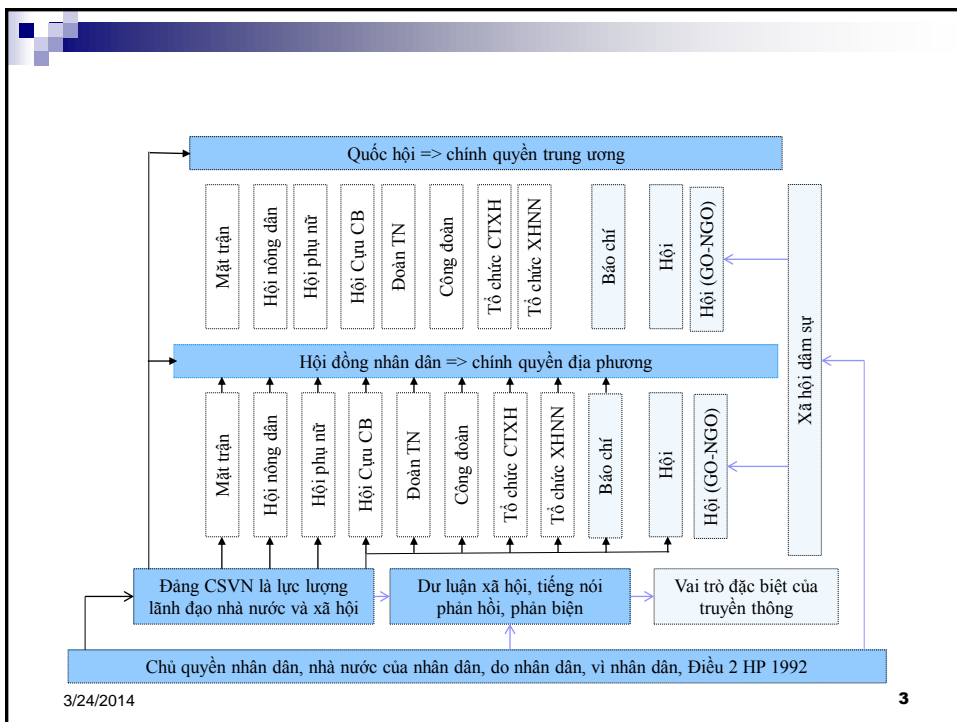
Quốc hội => chính quyền trung ương

Mặt trận

Hội nông dân

Hội phụ nữ

Hội Cựu CB

Đoàn TN

Công đoàn

Tổ chức CTXH

Tổ chức XHNN

Báo chí

Hội

Hội (GO-NGO)

Xã hội dâm sự

Hội đồng nhân dân => chính quyền địa phương

Mặt trận

Hội nông dân

Hội phụ nữ

Hội Cựu CB

Đoàn TN

Công đoàn

Tổ chức CTXH

Tổ chức XHNN

Báo chí

Hội

Hội (GO-NGO)

Đảng CSVN là lực lượng lãnh đạo nhà nước và xã hội

Dư luận xã hội, tiếng nói phản hồi, phản biện

Vai trò đặc biệt của truyền thông

Chủ quyền nhân dân, nhà nước của nhân dân, do nhân dân, vì nhân dân, Điều 2 HP 1992

3/24/2014

3